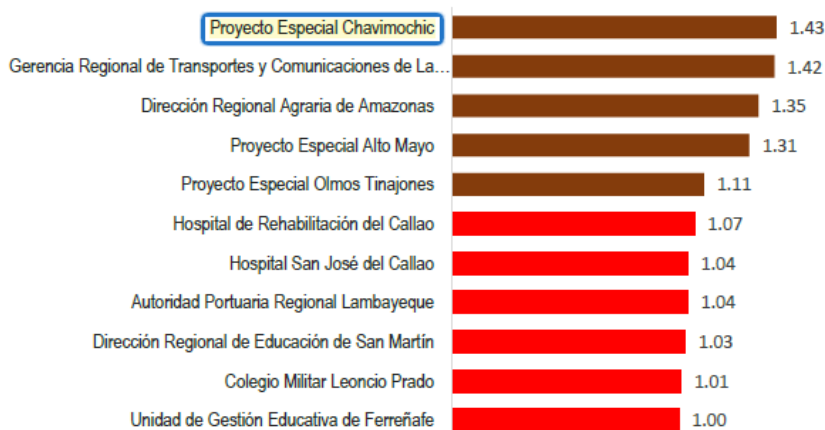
| | |
|---|---|
| Proyecto Especial Chavimochic | 1.43 |
| Gerencia Regional de Transportes y Comunicaciones de La... | 1.42 |
| Dirección Regional Agraria de Amazonas | 1.35 |
| Proyecto Especial Alto Mayo | 1.31 |
| Proyecto Especial Olmos Tinajones | 1.11 |
| Hospital de Rehabilitación del Callao | 1.07 |
| Hospital San José del Callao | 1.04 |
| Autoridad Portuaria Regional Lambayeque | 1.04 |
| Dirección Regional de Educación de San Martín | 1.03 |
| Colegio Militar Leoncio Prado | 1.01 |
| Unidad de Gestión Educativa de Ferreñafe | 1.00 |